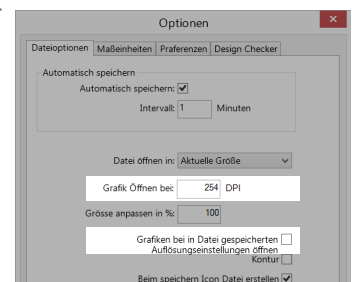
Optionen

Dateioptionen | Maßeinheiten | Präferenzen | Design Checker

Automatisch speichern

Automatisch speichern:

Intervall: 1 Minuten

Datei öffnen in: Aktuelle Größe

Grafik Öffnen bei: 254 DPI

Grösse anpassen in %: 100

Grafiken bei in Datei gespeicherten Auflösungseinstellungen öffnen

Kontur

Beim speichern Icon Datei erstellen